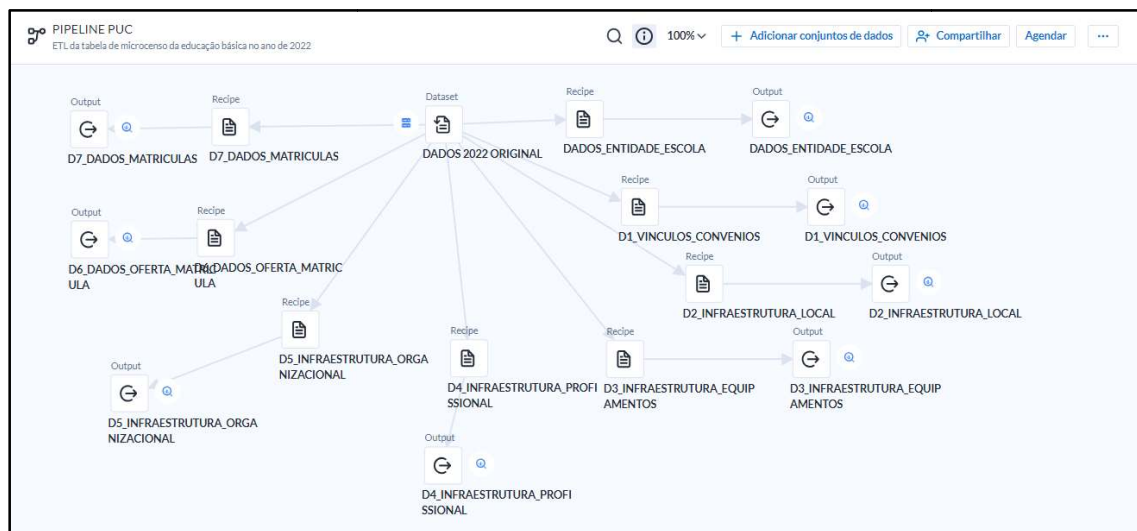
PIPELINE PUC
ETL da tabela de microcenso da educação básica no ano de 2022

100%

+ Adicionar conjuntos de dados

Compartilhar

Agendar

...

Output
D7_DADOS_MATRICULAS

Recipe
D7_DADOS_MATRICULAS

Dataset
DADOS 2022 ORIGINAL

Recipe
DADOS_ENTIDADE_ESCOLA

Output
DADOS_ENTIDADE_ESCOLA

Recipe
D1_VINCULOS_CONVENIOS

Output
D1_VINCULOS_CONVENIOS

Output
D6_DADOS_OFERTA_MATRICULA

Recipe
D6_DADOS_OFERTA_MATRICULA

Recipe
D2_INFRAESTRUTURA_LOCAL

Output
D2_INFRAESTRUTURA_LOCAL

Recipe
D5_INFRAESTRUTURA_ORGANIZACIONAL

Recipe
D4_INFRAESTRUTURA_PROFISSIONAL

Recipe
D3_INFRAESTRUTURA_EQUIPAMENTOS

Output
D3_INFRAESTRUTURA_EQUIPAMENTOS

Output
D5_INFRAESTRUTURA_ORGANIZACIONAL

Output
D4_INFRAESTRUTURA_PROFISSIONAL